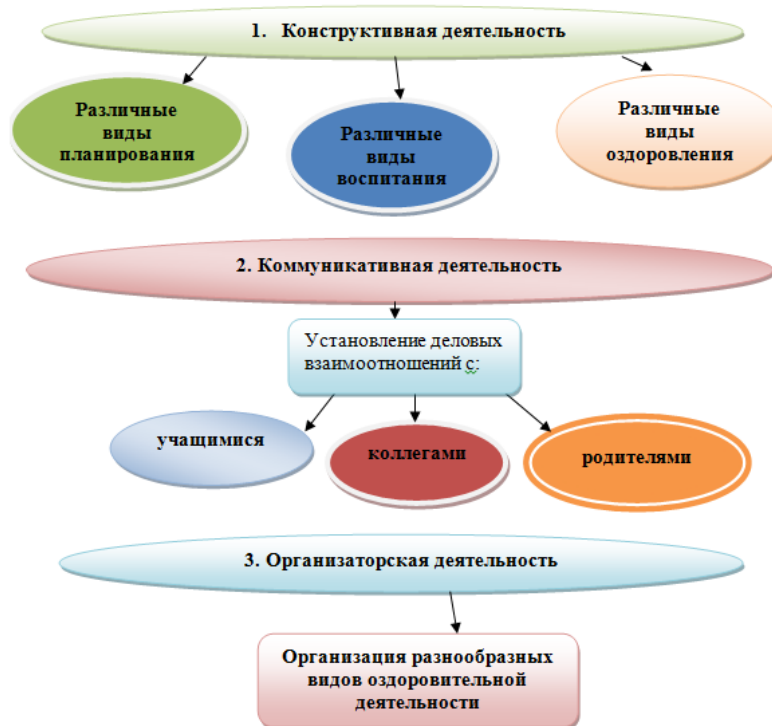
1. Конструктивная деятельность

Различные виды планирования

Различные виды воспитания

Различные виды оздоровления

2. Коммуникативная деятельность

Установление деловых взаимоотношений с:

учащимися

коллегами

родителями

3. Организаторская деятельность

Организация разнообразных видов оздоровительной деятельности